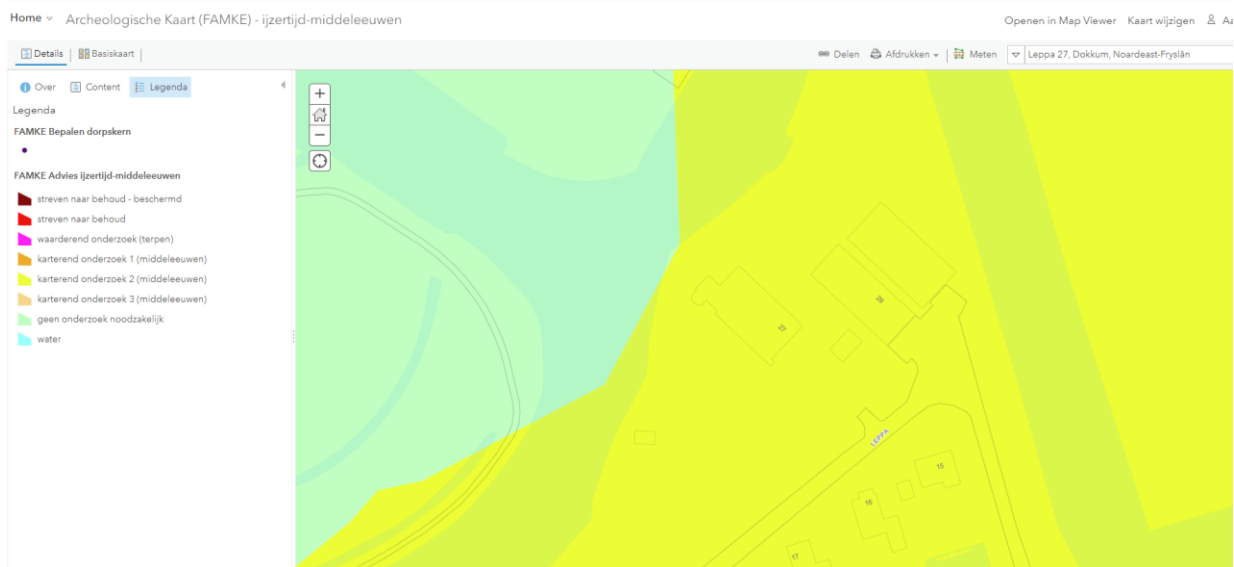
Home ∨ Archeologische Kaart (FAMKE) - ijzertijd-middeleeuwen

Openen in Map Viewer Kaart wijzigen Aa

Details | Basiskaart |

Delen Afdrukken | Meten | Leppa 27, Dokkum, Noardeast-Fryslân

Over Content Legenda

Legenda

FAMKE Bepalen dorpskern

FAMKE Advies ijzertijd-middeleeuwen

streven naar behoud - beschermd

streven naar behoud

waarderend onderzoek (terpen)

karterend onderzoek 1 (middeleeuwen)

karterend onderzoek 2 (middeleeuwen)

karterend onderzoek 3 (middeleeuwen)

geen onderzoek noodzakelijk

water

+
−

27

29

LEPPA

15

16

17